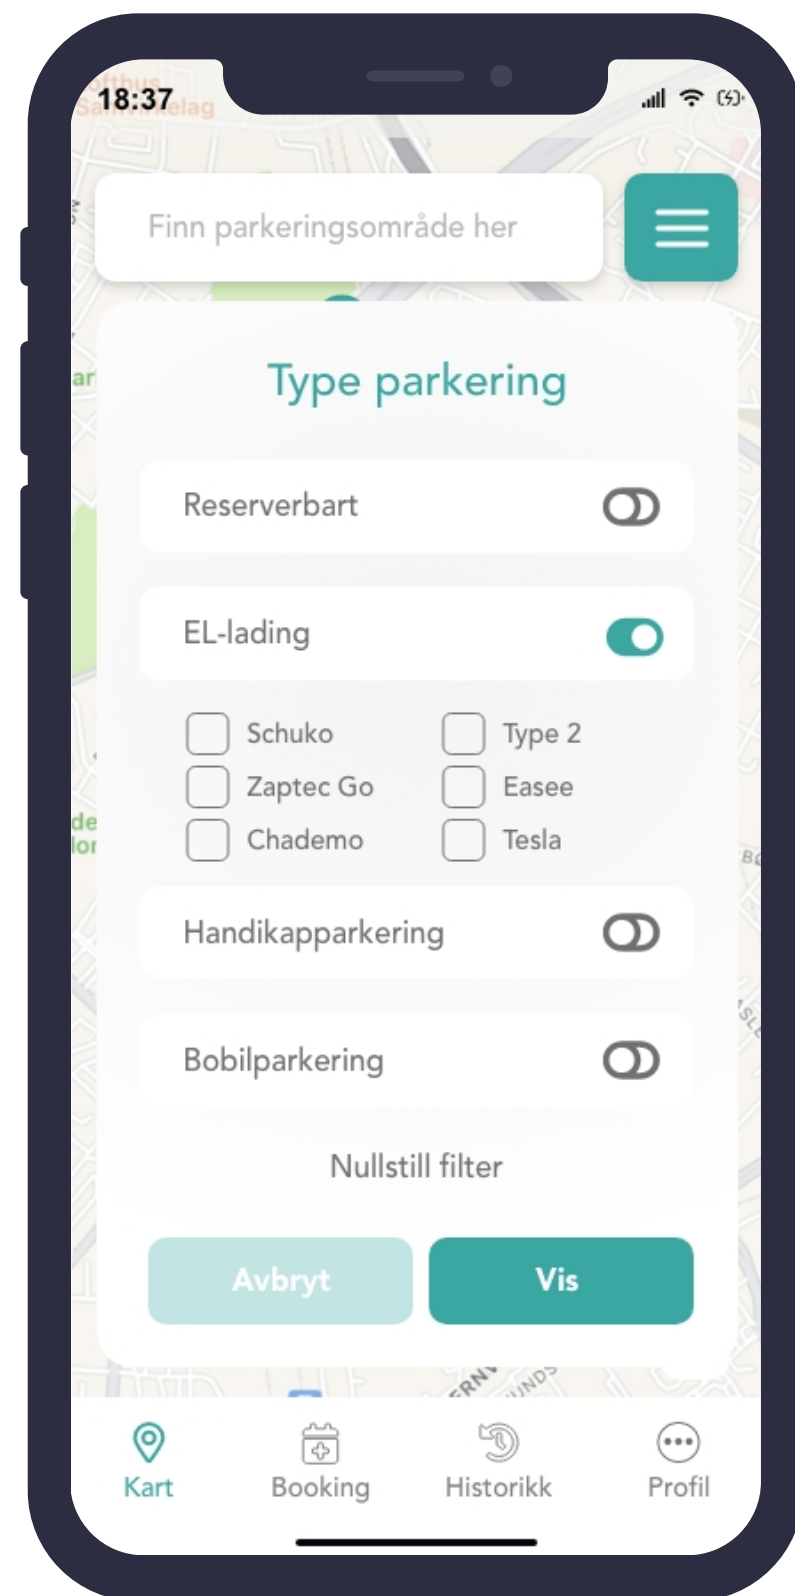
18:37

Finn parkeringsområde her

Type parkering

Reserverbart

EL-lading

Schuko
Type 2
Zaptec Go
Easee
Chademo
Tesla

Handikapparkering

Bobilparkering

Nullstill filter

Avbryt
Vis

Kart
Booking
Historikk
Profil